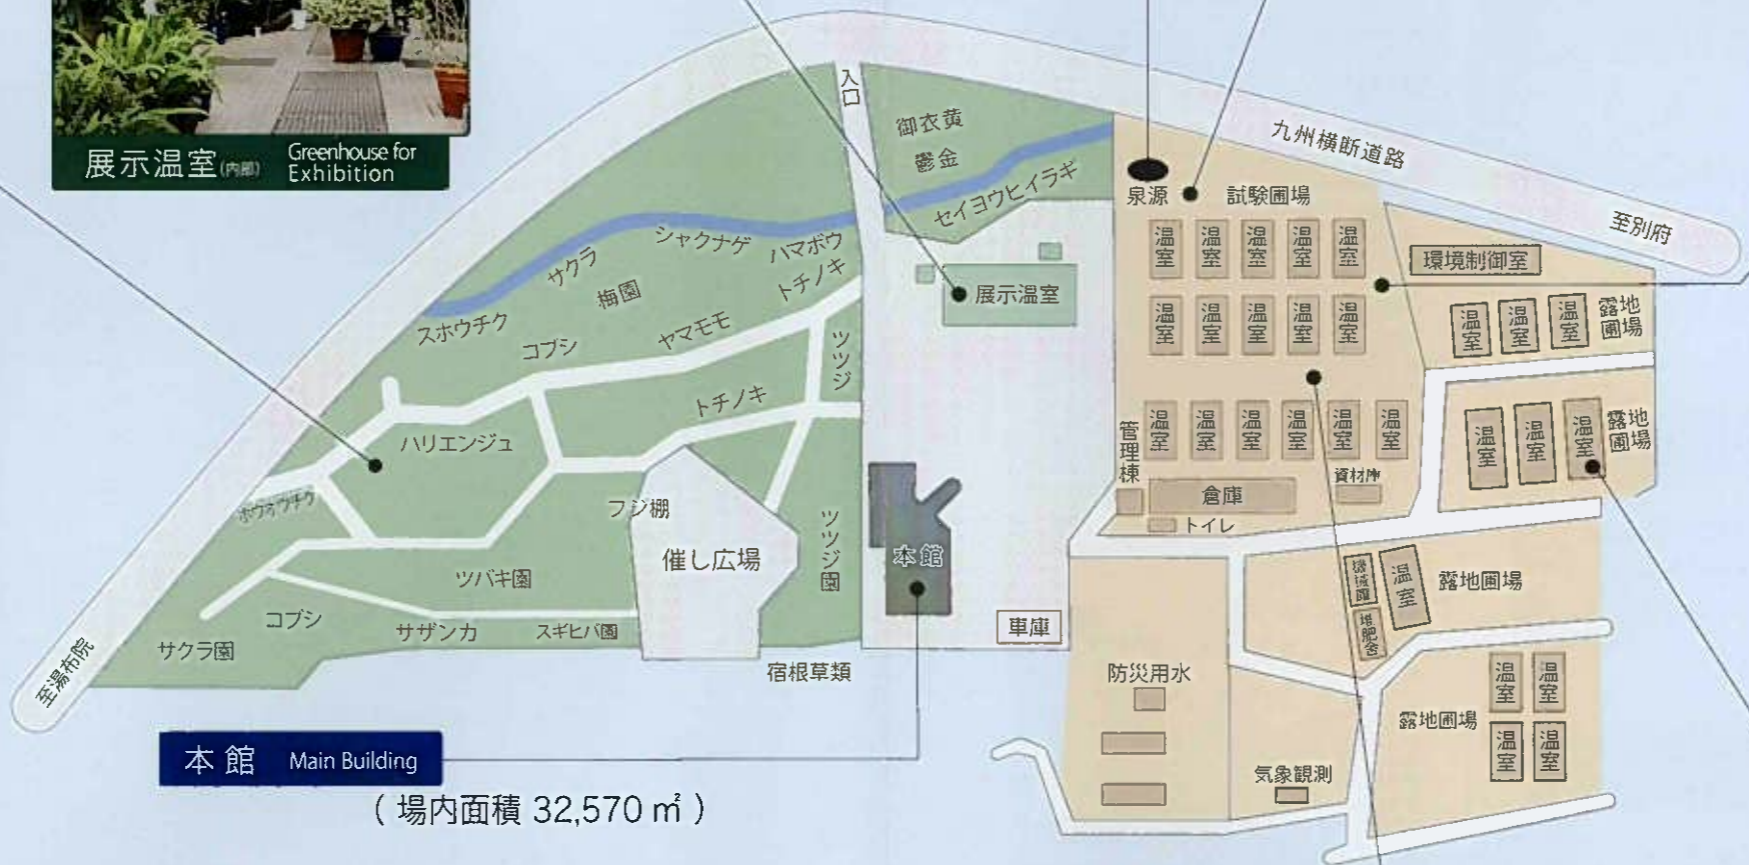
展示温室(内部) Greenhouse for Exhibition

入口

御衣黄

鬱金

セイヨウヒイラギ

九州横断道路

至別府

泉源

試験圃場

温室 温室 温室 温室 温室

環境制御室

温室 温室 温室 温室 温室

温室 温室 温室

露地圃場

温室 温室 温室 温室 温室 温室

管理棟

温室 温室 温室

露地圃場

資材庫

倉庫

トイレ

展示温室

サクラ

シャクナゲ

ハマボウ

梅園

トチノキ

スホウチク

コブシ

ヤマモモ

ツツジ

トチノキ

ハリエンジュ

ホウオウチク

フジ棚

催し広場

ツツジ園

本館

ツバキ園

コブシ

サザンカ

スギヒバ園

サクラ園

宿根草類

車庫

至湯布院

環境庫

堆肥舎

温室

露地圃場

防災用水

温室 温室

露地圃場

温室 温室

気象観測

本館 Main Building

(場内面積 32,570 ㎡)